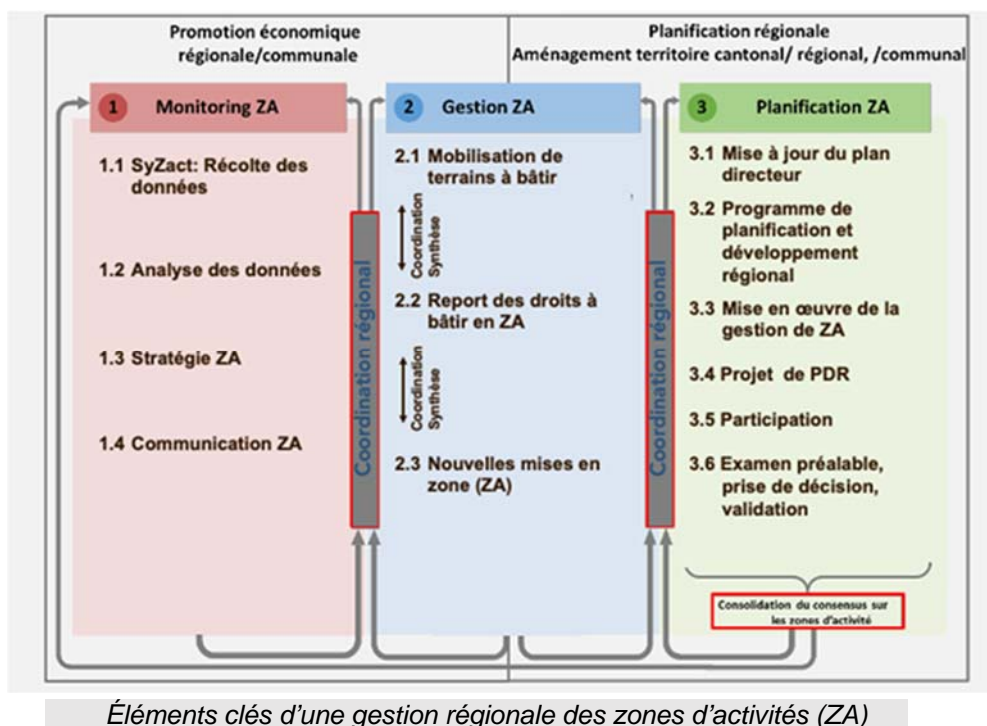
Promotion économique régionale/communale

Planification régionale
Aménagement territoire cantonal/ régional, /communal

1 Monitoring ZA

1.1 SyZact: Récolte des données

1.2 Analyse des données

1.3 Stratégie ZA

1.4 Communication ZA

Coordination régional

2 Gestion ZA

2.1 Mobilisation de terrains à bâtir

Coordination Synthèse

2.2 Report des droits à bâtir en ZA

Coordination Synthèse

2.3 Nouvelles mises en zone (ZA)

Coordination régional

3 Planification ZA

3.1 Mise à jour du plan directeur

3.2 Programme de planification et développement régional

3.3 Mise en œuvre de la gestion de ZA

3.4 Projet de PDR

3.5 Participation

3.6 Examen préalable, prise de décision, validation

Consolidation du consensus sur les zones d'activité

Éléments clés d'une gestion régionale des zones d'activités (ZA)